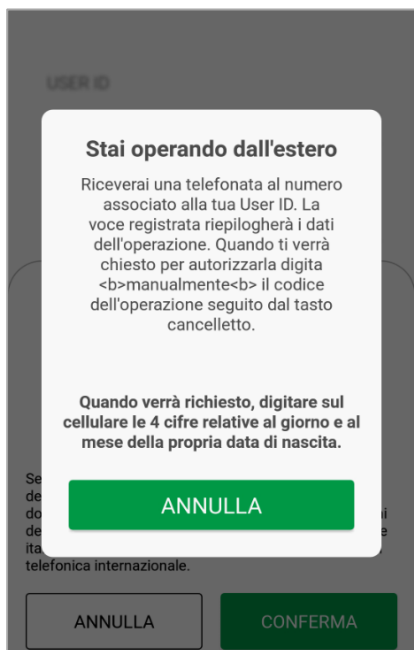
USER ID

Stai operando dall'estero

Riceverai una telefonata al numero associato alla tua User ID. La voce registrata riepilogherà i dati dell'operazione. Quando ti verrà chiesto per autorizzarla digita <b>manualmente<b> il codice dell'operazione seguito dal tasto cancelletto.

Quando verrà richiesto, digitare sul cellulare le 4 cifre relative al giorno e al mese della propria data di nascita.

ANNULLA

Se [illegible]
de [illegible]
do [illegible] i
de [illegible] e
ita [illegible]
telefonica internazionale.

ANNULLA

CONFERMA